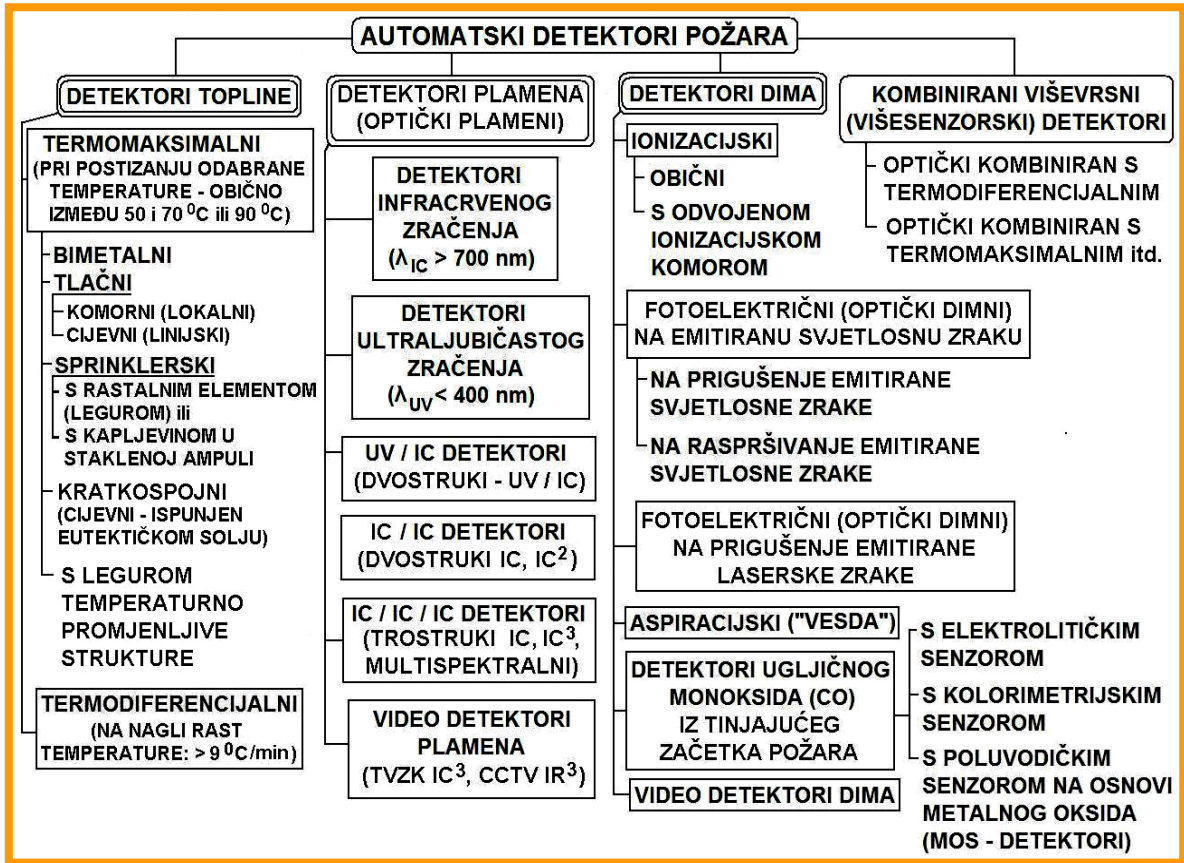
AUTOMATSKI DETEKTORI POŽARA

DETEKTORI TOPLINE

TERMOMAKSIMALNI (PRI POSTIZANJU ODABRANE TEMPERATURE - OBIČNO IZMEĐU 50 i 70 $^0$C ili 90 $^0$C)

BIMETALNI

TLAČNI

KOMORNI (LOKALNI)

CIJEVNI (LINIJSKI)

SPRINKLERSKI

S RASTALNIM ELEMENTOM (LEGUROM) ili

S KAPLJEVINOM U STAKLENOJ AMPULI

KRATKOSPOJNI (CIJEVNI - ISPUNJEN EUTEKTIČKOM SOLJU)

S LEGUROM TEMPERATURNO PROMJENLJIVE STRUKTURE

TERMODIFERENCIJALNI (NA NAGLI RAST TEMPERATURE: > 9 $^0$C/min)

DETEKTORI PLAMENA (OPTIČKI PLAMENI)

DETEKTORI INFRACRVENOG ZRAČENJA ($\lambda_{IC}$ > 700 nm)

DETEKTORI ULTRALJUBIČASTOG ZRAČENJA ($\lambda_{UV}$< 400 nm)

UV / IC DETEKTORI (DVOSTRUKI - UV / IC)

IC / IC DETEKTORI (DVOSTRUKI IC, IC$^2$)

IC / IC / IC DETEKTORI (TROSTRUKI IC, IC$^3$, MULTISPEKTRALNI)

VIDEO DETEKTORI PLAMENA (TVZK IC$^3$, CCTV IR$^3$)

DETEKTORI DIMA

IONIZACIJSKI

OBIČNI

S ODVOJENOM IONIZACIJSKOM KOMOROM

FOTOELEKTRIČNI (OPTIČKI DIMNI) NA EMITIRANU SVJETLOSNU ZRAKU

NA PRIGUŠENJE EMITIRANE SVJETLOSNE ZRAKE

NA RASPRŠIVANJE EMITIRANE SVJETLOSNE ZRAKE

FOTOELEKTRIČNI (OPTIČKI DIMNI) NA PRIGUŠENJE EMITIRANE LASERSKE ZRAKE

ASPIRACIJSKI ("VESDA")

DETEKTORI UGLJIČNOG MONOKSIDA (CO) IZ TINJAJUĆEG ZAČETKA POŽARA

S ELEKTROLITIČKIM SENZOROM

S KOLORIMETRIJSKIM SENZOROM

S POLUVODIČKIM SENZOROM NA OSNOVI METALNOG OKSIDA (MOS - DETEKTORI)

VIDEO DETEKTORI DIMA

KOMBINIRANI VIŠEVRSNI (VIŠESENZORSKI) DETEKTORI

OPTIČKI KOMBINIRAN S TERMODIFERENCIJALNIM

OPTIČKI KOMBINIRAN S TERMOMAKSIMALNIM itd.